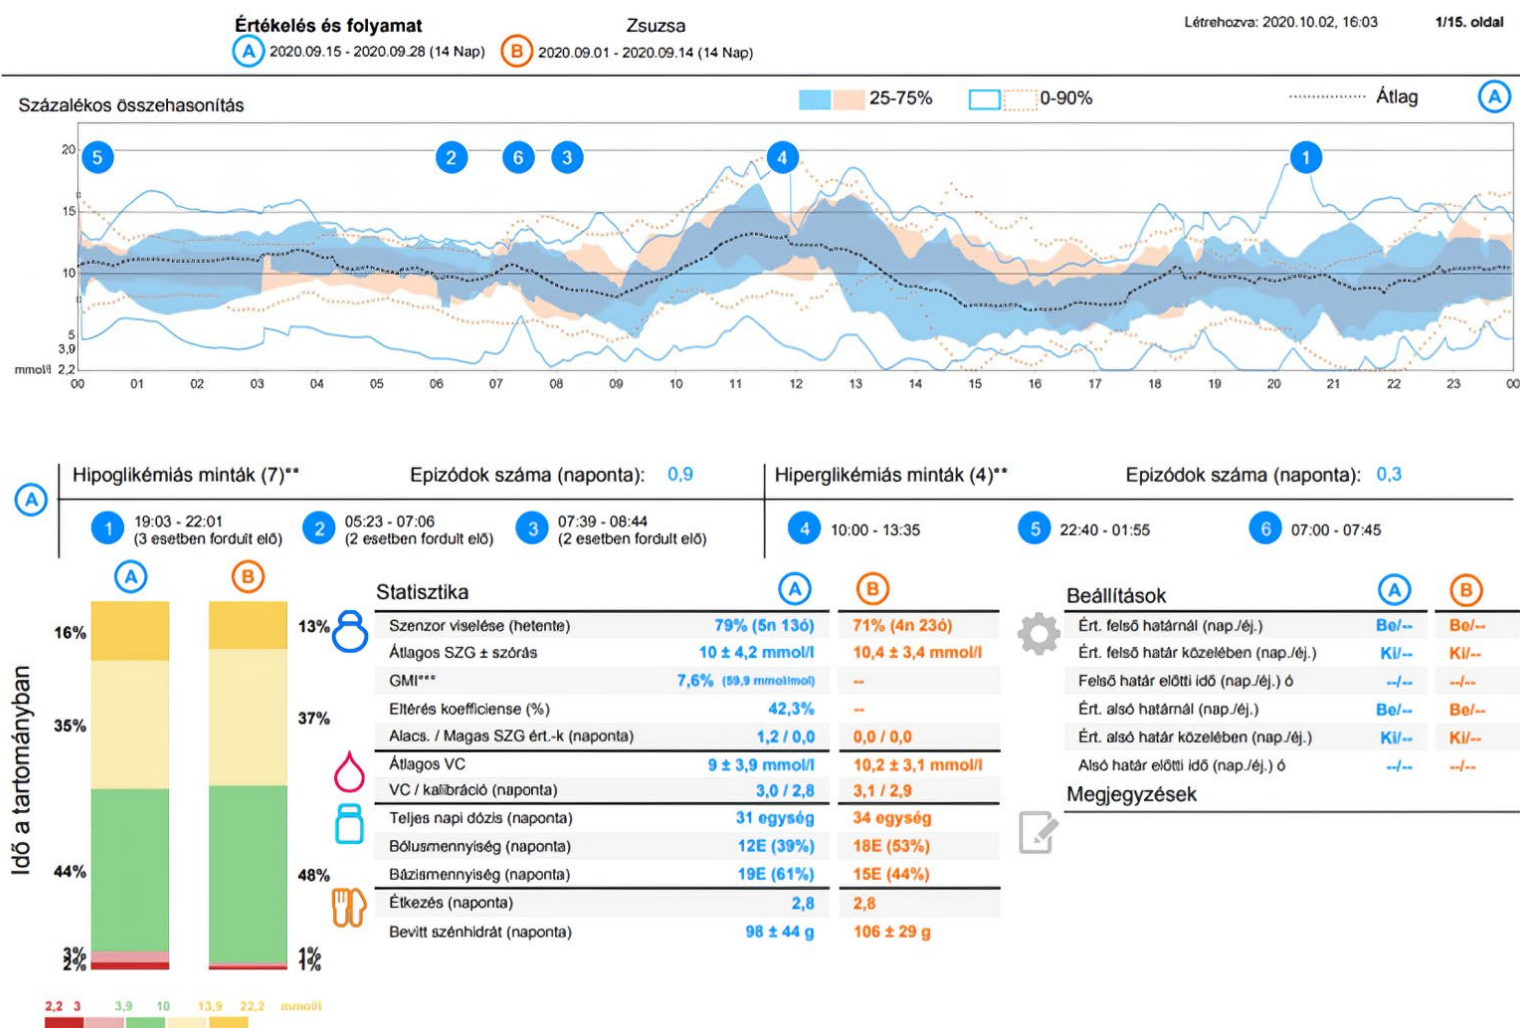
Értékelés és folyamat
A 2020.09.15 - 2020.09.28 (14 Nap) B 2020.09.01 - 2020.09.14 (14 Nap)

Zsuzsa

Létrehozva: 2020.10.02, 16:03 1/15. oldal

Százalékos összehasonítás

25-75% 0-90% Átlag A

5 2 6 3 4 1

20
15
10
5
3,9
mmol/l 2,2

00 01 02 03 04 05 06 07 08 09 10 11 12 13 14 15 16 17 18 19 20 21 22 23 00

A

Hipoglikémiás minták (7)** Epizódok száma (naponta): 0,9

1 19:03 - 22:01 (3 esetben fordult elő)
2 05:23 - 07:06 (2 esetben fordult elő)
3 07:39 - 08:44 (2 esetben fordult elő)

Hiperglikémiás minták (4)** Epizódok száma (naponta): 0,3

4 10:00 - 13:35
5 22:40 - 01:55
6 07:00 - 07:45

Idő a tartományban

A B

16% 13%
35% 37%
44% 48%
3% 2% 1% 1%

2,2 3 3,9 10 13,9 22,2 mmol/l

Statisztika

| | A | B |
|---|---|---|
| Szenzor viselése (hetente) | 79% (5n 13ó) | 71% (4n 23ó) |
| Átlagos SZG ± szórás | 10 ± 4,2 mmol/l | 10,4 ± 3,4 mmol/l |
| GMI*** | 7,6% (59,9 mmol/mol) | -- |
| Eltérés koefficiense (%) | 42,3% | -- |
| Alacs. / Magas SZG ért.-k (naponta) | 1,2 / 0,0 | 0,0 / 0,0 |
| Átlagos VC | 9 ± 3,9 mmol/l | 10,2 ± 3,1 mmol/l |
| VC / kalibráció (naponta) | 3,0 / 2,8 | 3,1 / 2,9 |
| Teljes napi dózis (naponta) | 31 egység | 34 egység |
| Bólusmennyiség (naponta) | 12E (39%) | 18E (53%) |
| Bázismennyiség (naponta) | 19E (61%) | 15E (44%) |
| Étkezés (naponta) | 2,8 | 2,8 |
| Bevitt szénhidrát (naponta) | 98 ± 44 g | 106 ± 29 g |

Beállítások

| | A | B |
|---|---|---|
| Ért. felső határnál (nap./éj.) | Be/-- | Be/-- |
| Ért. felső határ közelében (nap./éj.) | Ki/-- | Ki/-- |
| Felső határ előtti idő (nap./éj.) ó | --/-- | --/-- |
| Ért. alsó határnál (nap./éj.) | Be/-- | Be/-- |
| Ért. alsó határ közelében (nap./éj.) | Ki/-- | Ki/-- |
| Alsó határ előtti idő (nap./éj.) ó | --/-- | --/-- |

Megjegyzések